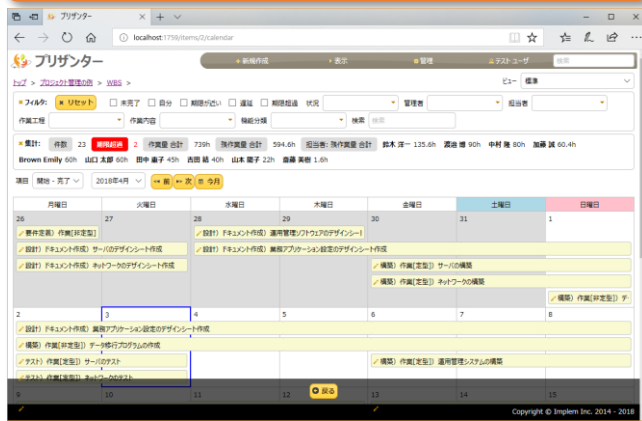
プリザンター

localhost:1759/items/2/calendar

プリザンター

新規作成 表示 管理 テスト ユーザ 検索

トップ > プロジェクト管理の例 > WBS >

ビュー 標準

フィルタ: リセット 未完了 自分 期限が近い 遅延 期限超過 状況 管理者 担当者

作業工程 作業内容 機能分類 検索 検索

集計: 件数 23 期限超過 2 作業量 合計 739h 残作業量 合計 594.6h 担当者: 残作業量 合計 鈴木 洋一 135.6h 濱池 修 90h 中村 隆 80h 加藤 誠 60.4h Brown Emily 60h 山口 太郎 60h 田中 直子 45h 吉田 結 40h 山本 敏子 22h 斎藤 美樹 1.6h

項目 開始 - 完了 2018年4月 前 次 今月

| 月曜日 | 火曜日 | 水曜日 | 木曜日 | 金曜日 | 土曜日 | 日曜日 |
|---|---|---|---|---|---|---|
| 26 | 27 | 28 | 29 | 30 | 31 | 1 |
| 2 | 3 | 4 | 5 | 6 | 7 | 8 |
| 9 | 10 | 11 | 12 | 13 | 14 | 15 |

要件定義) 作業[非定型]
(設計) ドキュメント作成) 運用管理ソフトウェアのデザインシート
(設計) ドキュメント作成) サーバのデザインシート作成
(設計) ドキュメント作成) 業務アプリケーション設定のデザインシート作成
(設計) ドキュメント作成) ネットワークのデザインシート作成
(構築) 作業[定型]) サーバの構築
(構築) 作業[定型]) ネットワークの構築
(構築) 作業[非定型]
(設計) ドキュメント作成) 業務アプリケーション設定のデザインシート作成
(構築) 作業[非定型]) データ移行プログラムの作成
(テスト) 作業[定型]) サーバのテスト
(構築) 作業[定型]) 運用管理システムの構築
(テスト) 作業[定型]) ネットワークのテスト

戻る

Copyright © Implem Inc. 2014 - 2018